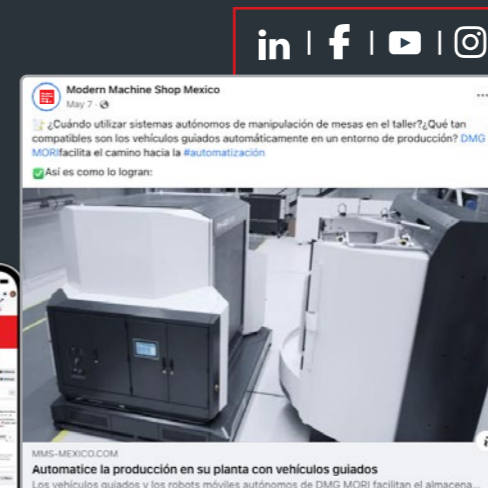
Modern Machine Shop Mexico
May 7 ·

¿Cuándo utilizar sistemas autónomos de manipulación de mesas en el taller?¿Qué tan compatibles son los vehículos guiados automáticamente en un entorno de producción? DMG MORIfacilita el camino hacia la #automatización

✅Así es como lo logran:

MMS-MEXICO.COM
Automatice la producción en su planta con vehículos guiados
Los vehículos guiados y los robots móviles autónomos de DMG MORI facilitan el almacena...